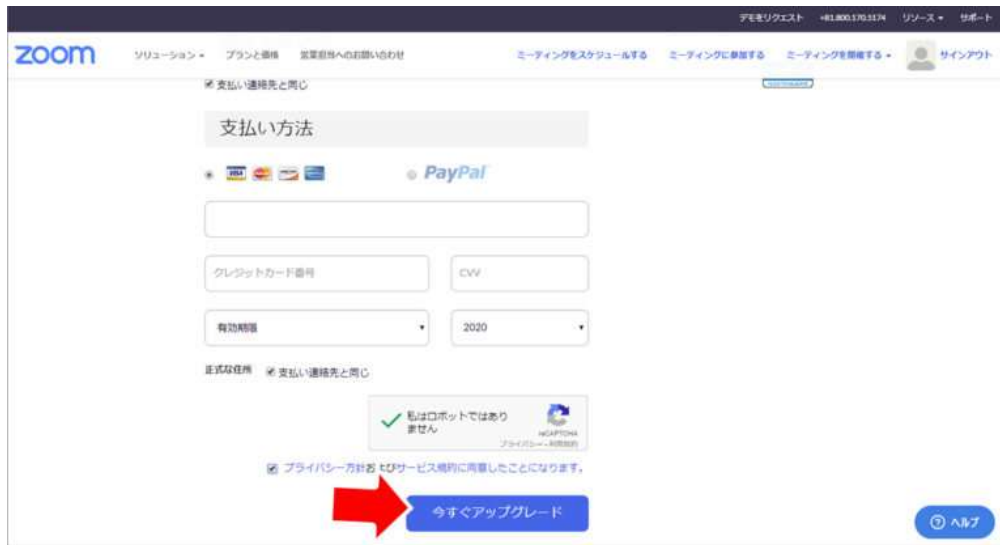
デモをリクエスト +81.800.170.5174 リソース ▾ サポート

zoom ソリューション ▾ プランと価格 営業担当へのお問い合わせ ミーティングをスケジュールする ミーティングに参加する ミーティングを開催する ▾ サインアウト

支払い連絡先と同じ

支払い方法

PayPal

クレジットカード番号

CVV

有効期限

2020

正式な住所 支払い連絡先と同じ

私はロボットではありません

reCAPTCHA
プライバシー - 利用規約

プライバシー方針およびサービス規約に同意したことになります。

今すぐアップグレード

ヘルプ